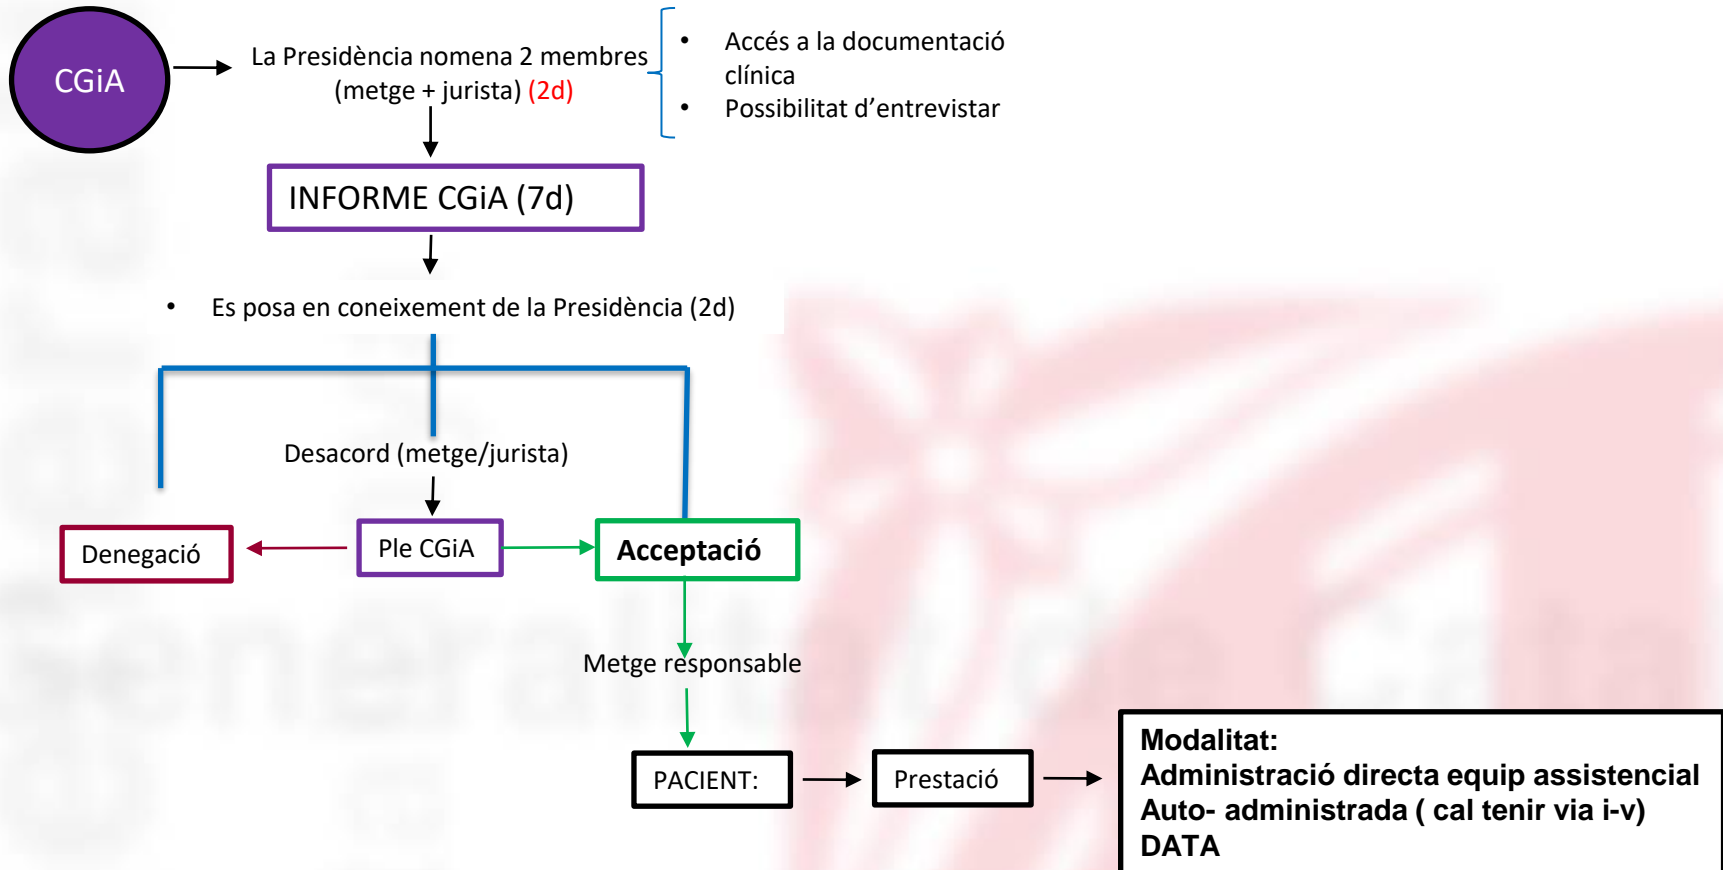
CGiA

La Presidència nomena 2 membres (metge + jurista) (2d)

• Accés a la documentació clínica
• Possibilitat d'entrevistar

INFORME CGiA (7d)

• Es posa en coneixement de la Presidència (2d)

Desacord (metge/jurista)

Denegació

Ple CGiA

Acceptació

Metge responsable

PACIENT:

Prestació

Modalitat:
Administració directa equip assistencial
Auto- administrada ( cal tenir via i-v)
DATA